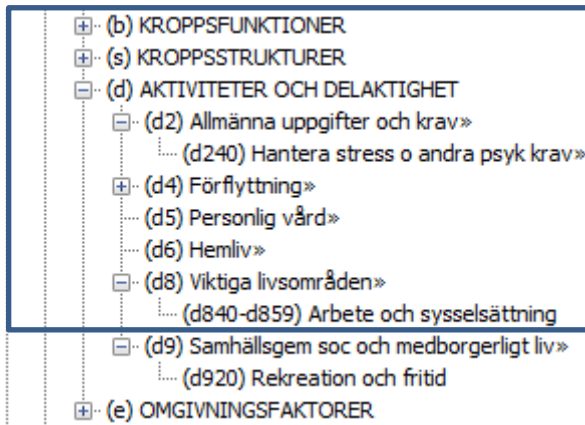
(b) KROPPSFUNKTIONER
(s) KROPPSSTRUKTURER
(d) AKTIVITETER OCH DELAKTIGHET
(d2) Allmänna uppgifter och krav»
(d240) Hantera stress o andra psyk krav»
(d4) Förflyttning»
(d5) Personlig vård»
(d6) Hemliv»
(d8) Viktiga livsområden»
(d840-d859) Arbete och sysselsättning
(d9) Samhällsgem soc och medborgerligt liv»
(d920) Rekreation och fritid
(e) OMGIVNINGSFAKTORER